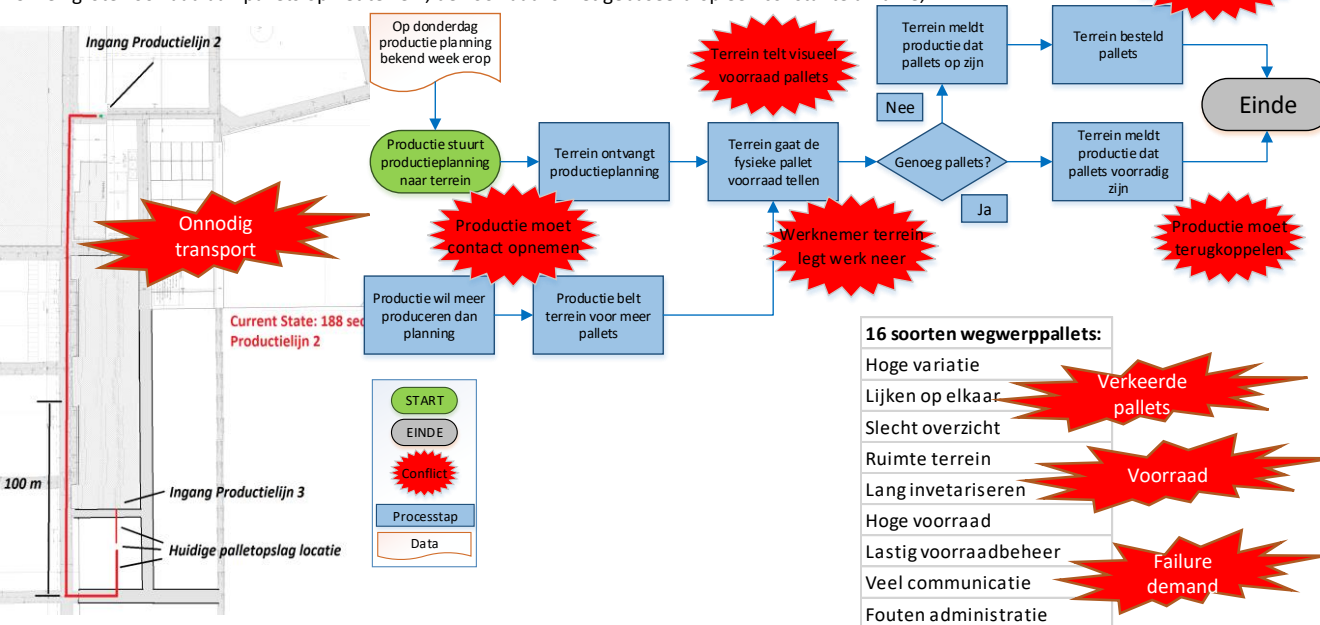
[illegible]

Ingang Productielijn 2

Onnodig transport

Current State: 188 sec
Productielijn 2

100 m

Ingang Productielijn 3

Huidige palletopslag locatie

Op donderdag productie planning bekend week erop

Productie stuurt productieplanning naar terrein

Terrein ontvangt productieplanning

Terrein telt visueel voorraad pallets

Terrein gaat de fysieke pallet voorraad tellen

Genoeg pallets?

Nee

Ja

Terrein meldt productie dat pallets op zijn

Terrein besteld pallets

Terrein meldt productie dat pallets voorradig zijn

Einde

Productie moet contact opnemen

Werknemer terrein legt werk neer

Productie moet terugkoppelen

Productie wil meer produceren dan planning

Productie belt terrein voor meer pallets

START

EINDE

Conflict

Processtap

Data

| 16 soorten wegwerppallets: |
|---|
| Hoge variatie |
| Lijken op elkaar |
| Slecht overzicht |
| Ruimte terrein |
| Lang invetariseren |
| Hoge voorraad |
| Lastig voorraadbeheer |
| Veel communicatie |
| Fouten administratie |

Verkeerde pallets

Voorraad

Failure demand